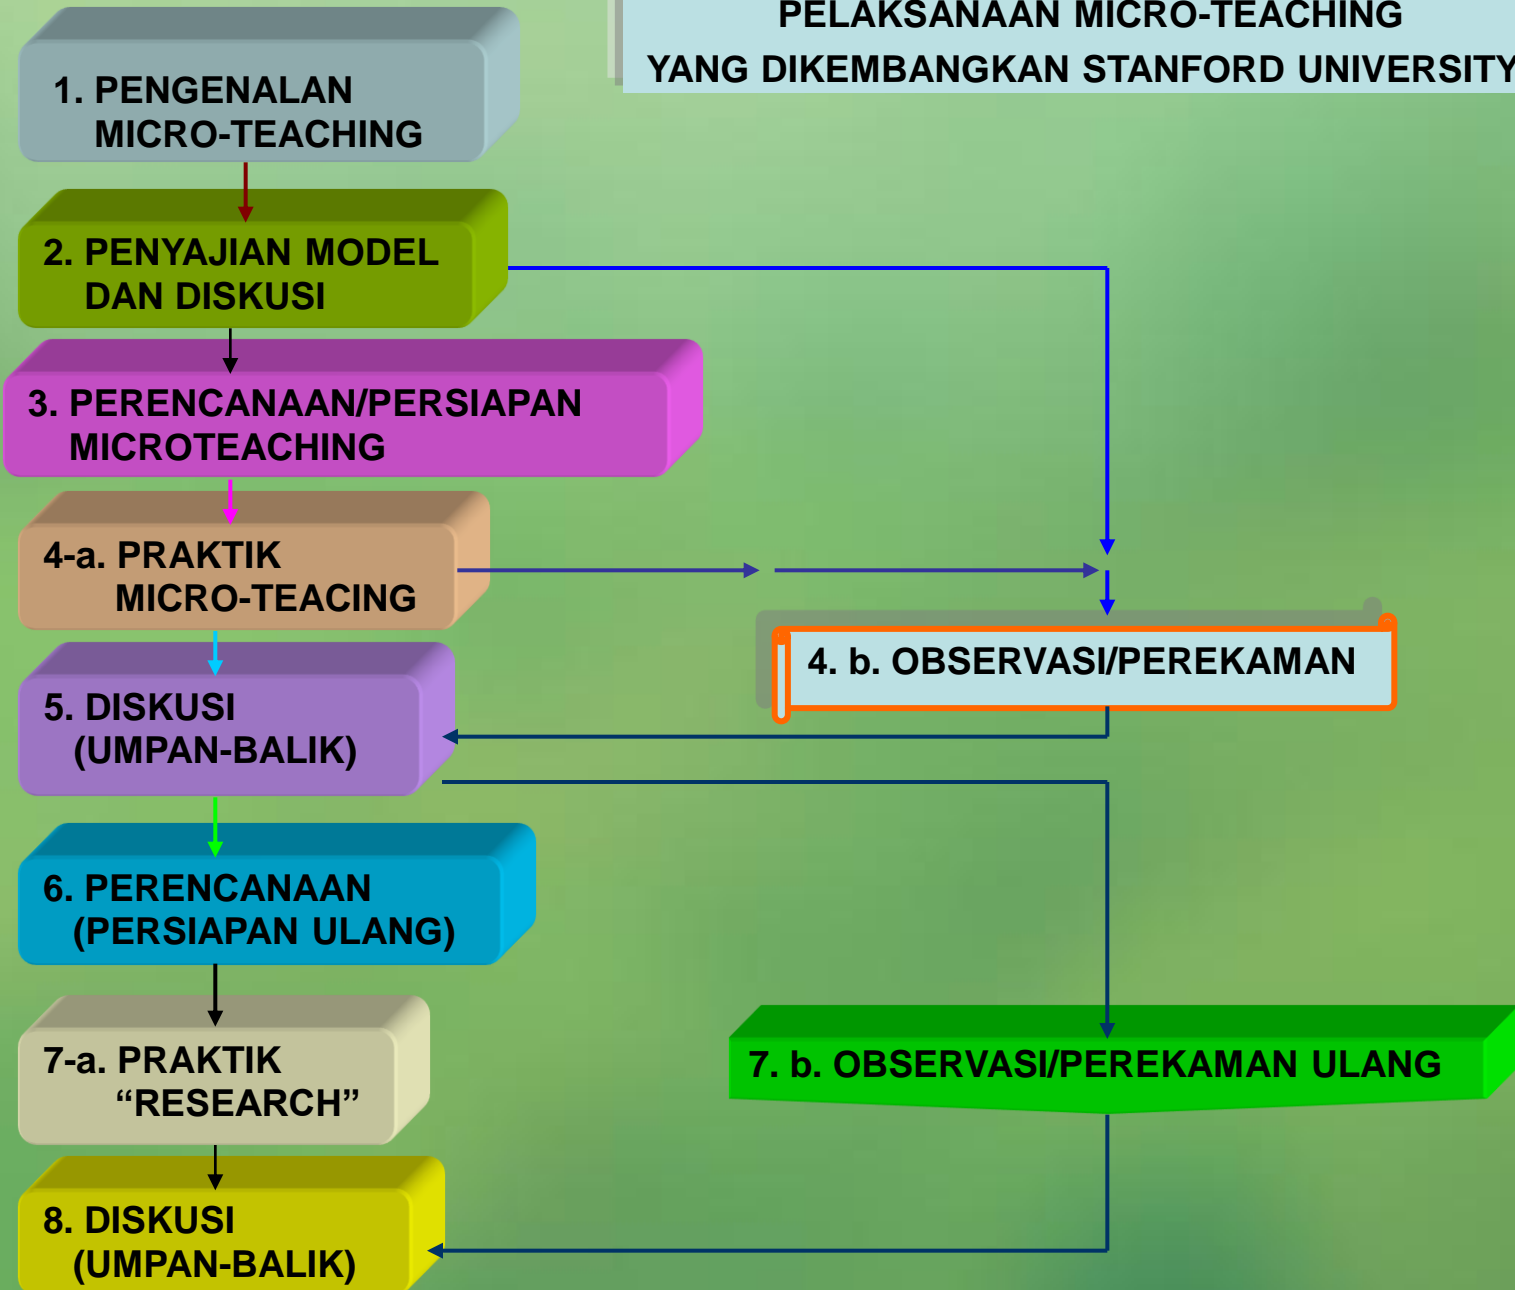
PELAKSANAAN MICRO-TEACHING
YANG DIKEMBANGKAN STANFORD UNIVERSITY

1. PENGENALAN MICRO-TEACHING

2. PENYAJIAN MODEL DAN DISKUSI

3. PERENCANAAN/PERSIAPAN MICROTEACHING

4-a. PRAKTIK MICRO-TEACING

4. b. OBSERVASI/PEREKAMAN

5. DISKUSI (UMPAN-BALIK)

6. PERENCANAAN (PERSIAPAN ULANG)

7-a. PRAKTIK “RESEARCH”

7. b. OBSERVASI/PEREKAMAN ULANG

8. DISKUSI (UMPAN-BALIK)